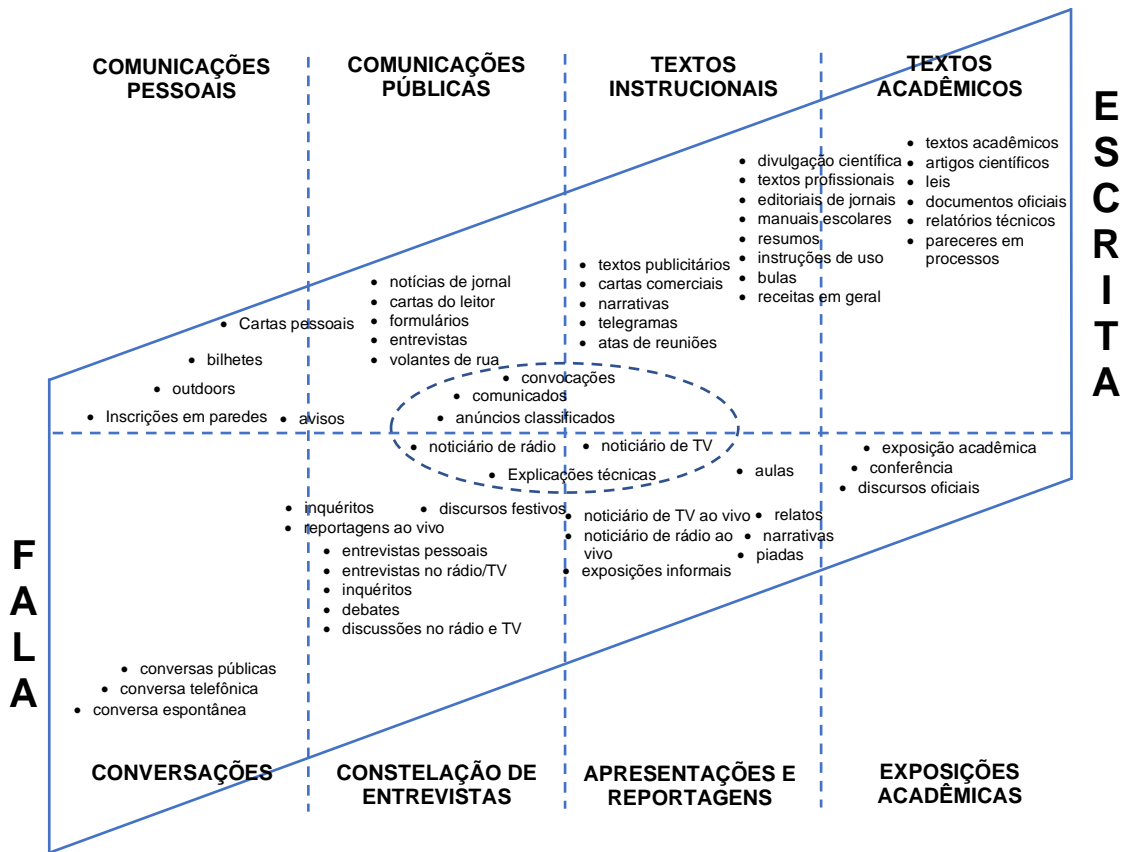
COMUNICAÇÕES PESSOAIS

COMUNICAÇÕES PÚBLICAS

TEXTOS INSTRUCIONAIS

TEXTOS ACADÊMICOS

ESCRITA

- textos acadêmicos
- artigos científicos
- leis
- documentos oficiais
- relatórios técnicos
- pareceres em processos

- divulgação científica
- textos profissionais
- editoriais de jornais
- manuais escolares
- resumos
- instruções de uso
- bulas
- receitas em geral

- textos publicitários
- cartas comerciais
- narrativas
- telegramas
- atas de reuniões

- notícias de jornal
- cartas do leitor
- formulários
- entrevistas
- volantes de rua

- Cartas pessoais
- bilhetes
- outdoors
- Inscrições em paredes
- avisos

- convocações
- comunicados
- anúncios classificados
- noticiário de rádio
- noticiário de TV
- Explicações técnicas

- aulas

- exposição acadêmica
- conferência
- discursos oficiais

- inquéritos
- reportagens ao vivo
- discursos festivos
- entrevistas pessoais
- entrevistas no rádio/TV
- inquéritos
- debates
- discussões no rádio e TV

- noticiário de TV ao vivo
- noticiário de rádio ao vivo
- exposições informais
- relatos
- narrativas
- piadas

FALA

- conversas públicas
- conversa telefônica
- conversa espontânea

CONVERSAÇÕES

CONSTELAÇÃO DE ENTREVISTAS

APRESENTAÇÕES E REPORTAGENS

EXPOSIÇÕES ACADÊMICAS